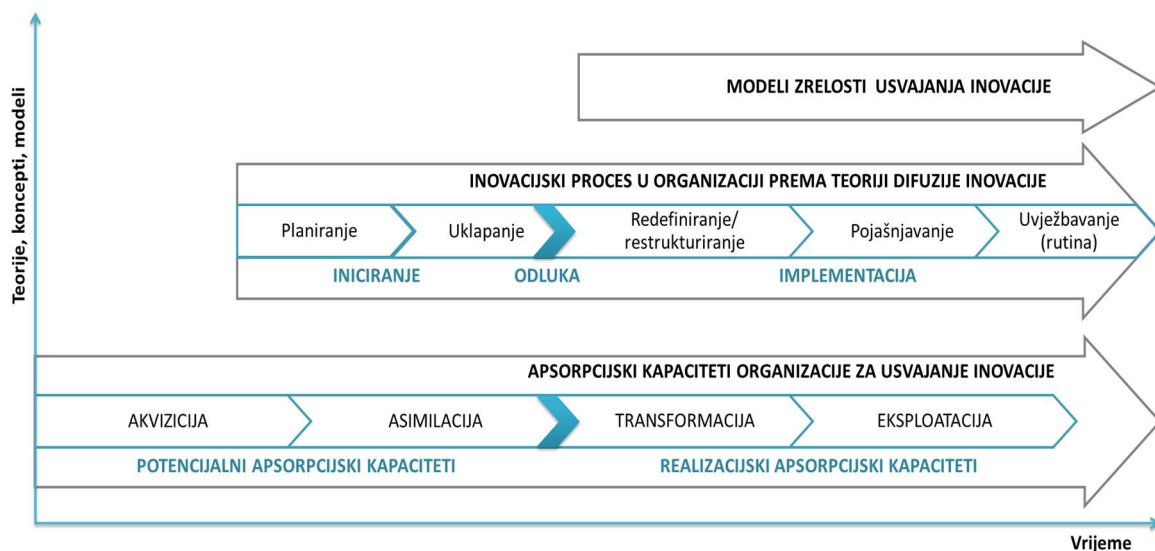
Teorije, koncepti, modeli

MODELI ZRELOSTI USVAJANJA INOVACIJE

INOVACIJSKI PROCES U ORGANIZACIJI PREMA TEORIJI DIFUZIJE INOVACIJE

Planiranje

Uklapanje

Redefiniranje/ restrukturiranje

Pojašnjavanje

Uvježbavanje (rutina)

INICIRANJE

ODLUKA

IMPLEMENTACIJA

APSORPCIJSKI KAPACITETI ORGANIZACIJE ZA USVAJANJE INOVACIJE

AKVIZICIJA

ASIMILACIJA

TRANSFORMACIJA

EKSPLOATACIJA

POTENCIJALNI APSORPCIJSKI KAPACITETI

REALIZACIJSKI APSORPCIJSKI KAPACITETI

Vrijeme